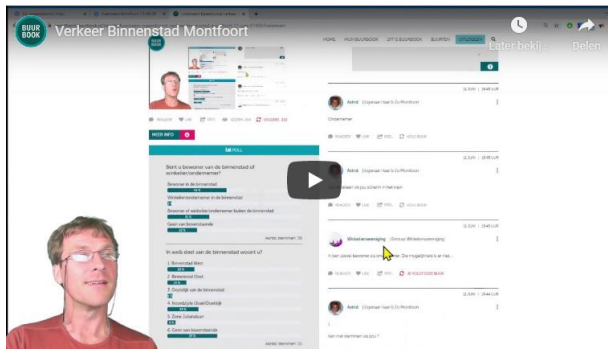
BUUR BOOK

Verkeer Binnenstad Montfoort

Later bekij...

Delen

HOME

MEER INFO

POLL

Bent u bewoner van de binnenstad of winkelier/ondernemer?

Bewoner in de binnenstad

Winkelier/ondernemer in de binnenstad

Bewoner en winkelier/ondernemer buiten de binnenstad

Geen van beiden

In welk deel van de binnenstad woont u?

1. Binnenstad West

2. Binnenstad Oost

3. Oostelijk van de binnenstad

4. Noordelijk Oost/Oostelijk

5. Zuid (Linschoten)

6. Geen van beiden

Astrid

Onderneemer

Astrid

Wijkverwarming

Astrid